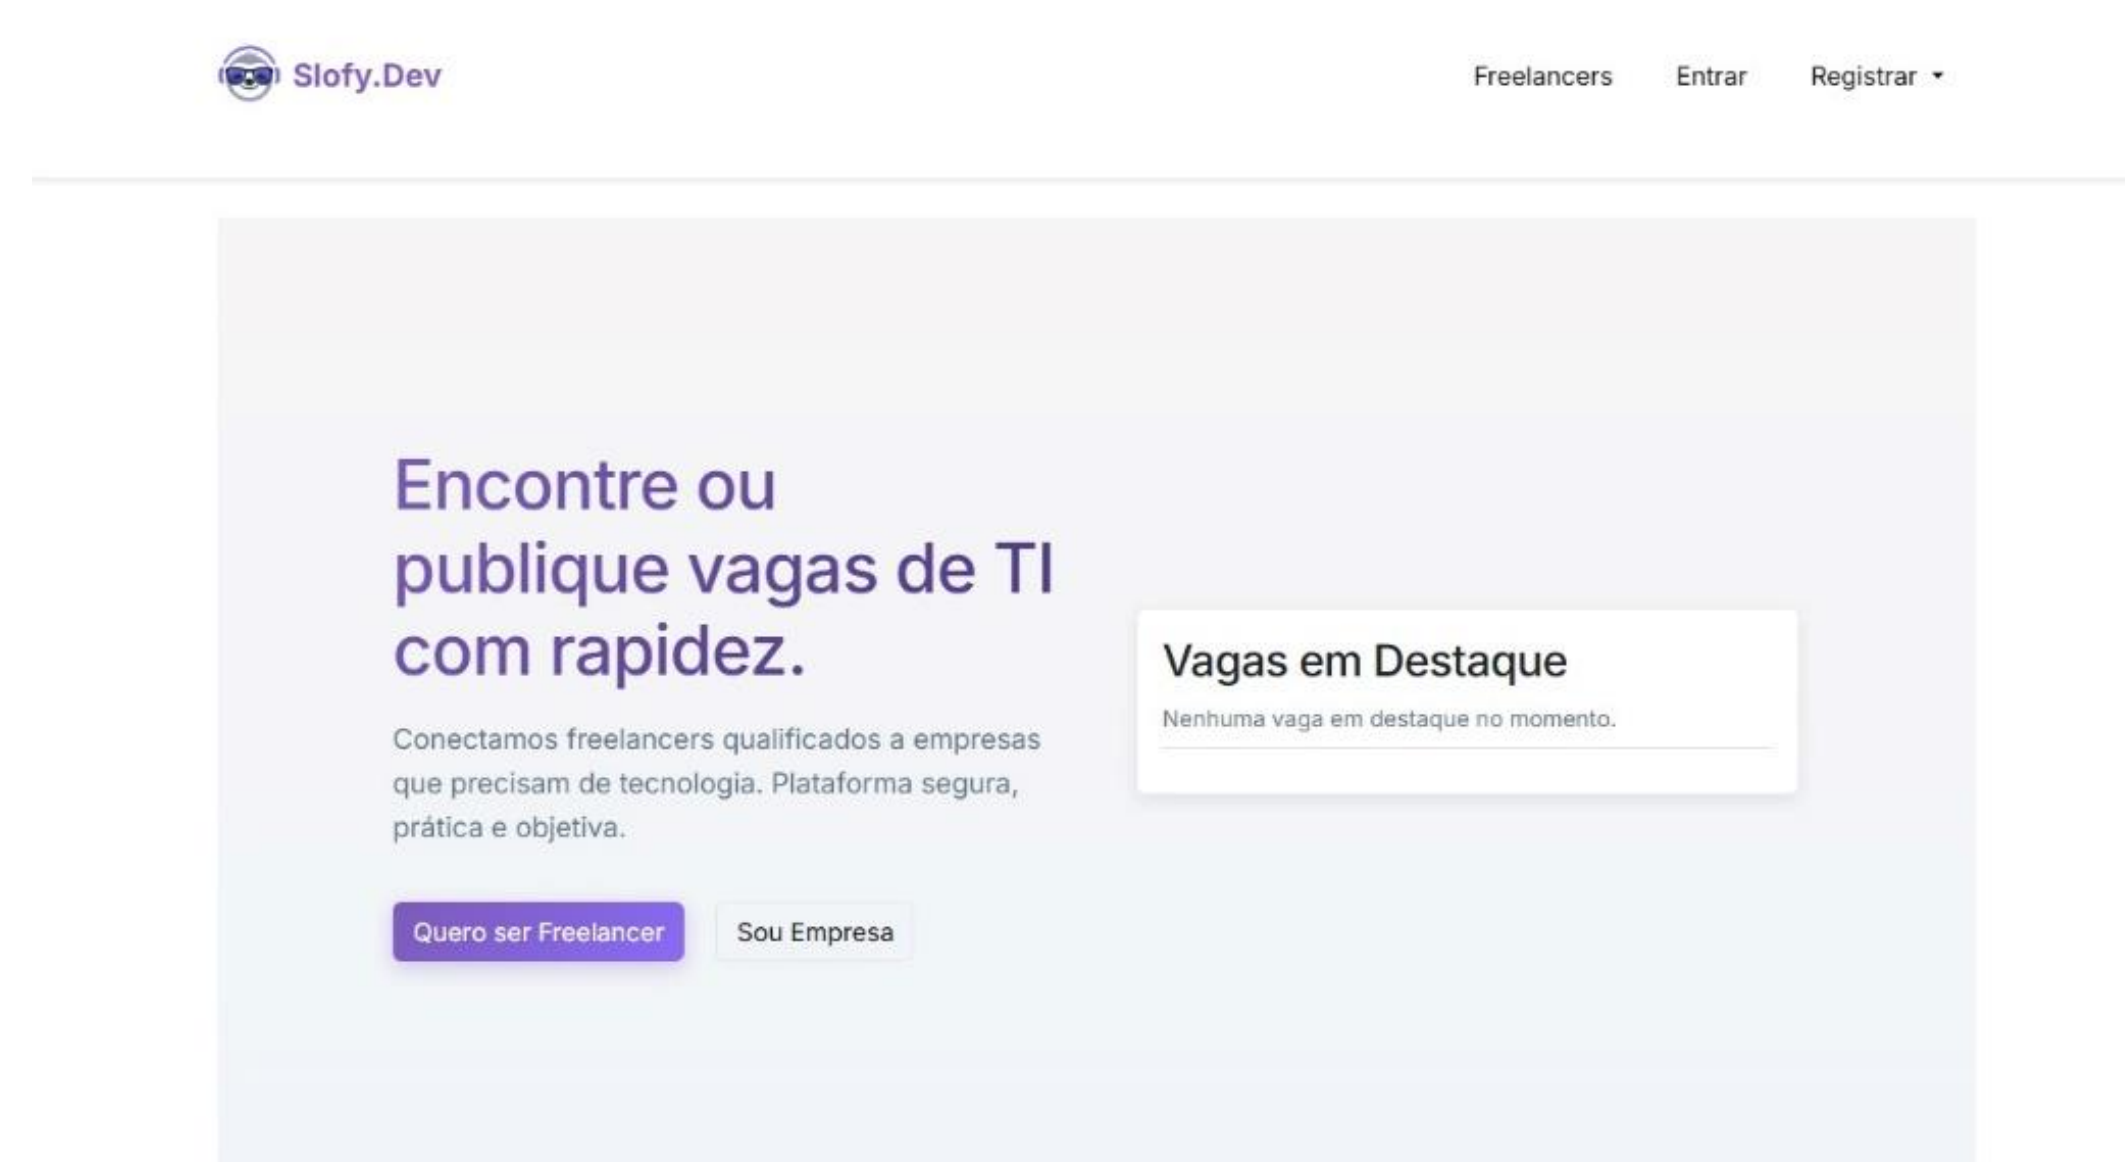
Slofy.Dev

Freelancers Entrar Registrar

Encontre ou publique vagas de TI com rapidez.

Conectamos freelancers qualificados a empresas que precisam de tecnologia. Plataforma segura, prática e objetiva.

Quero ser Freelancer Sou Empresa

Vagas em Destaque

Nenhuma vaga em destaque no momento.